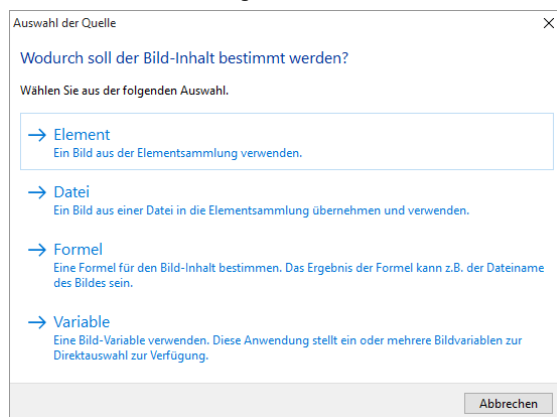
Auswahl der Quelle

×

Wodurch soll der Bild-Inhalt bestimmt werden?

Wählen Sie aus der folgenden Auswahl.

→ Element
Ein Bild aus der Elementsammlung verwenden.

→ Datei
Ein Bild aus einer Datei in die Elementsammlung übernehmen und verwenden.

→ Formel
Eine Formel für den Bild-Inhalt bestimmen. Das Ergebnis der Formel kann z.B. der Dateiname des Bildes sein.

→ Variable
Eine Bild-Variable verwenden. Diese Anwendung stellt ein oder mehrere Bildvariablen zur Direktauswahl zur Verfügung.

Abbrechen